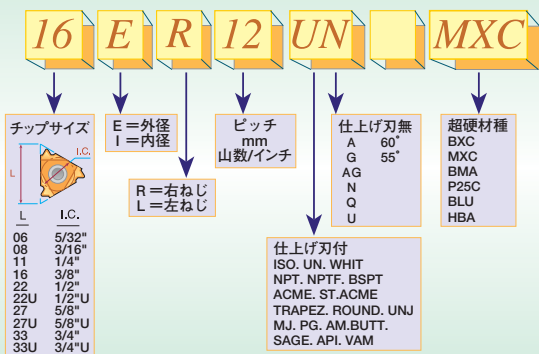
16 E R 12 UN MXC

チップサイズ
L
I.C.

| L | I.C. |
|---|---|
| 06 | 5/32" |
| 08 | 3/16" |
| 11 | 1/4" |
| 16 | 3/8" |
| 22 | 1/2" |
| 22U | 1/2"U |
| 27 | 5/8" |
| 27U | 5/8"U |
| 33 | 3/4" |
| 33U | 3/4"U |

E＝外径
I＝内径

R＝右ねじ
L＝左ねじ

ピッチ
mm
山数/インチ

仕上げ刃無
A 60°
G 55°
AG
N
Q
U

仕上げ刃付
ISO. UN. WHIT
NPT. NPTF. BSPT
ACME. ST.ACME
TRAPEZ. ROUND. UNJ
MJ. PG. AM.BUTT.
SAGE. API. VAM

超硬材種
BXC
MXC
BMA
P25C
BLU
HBA